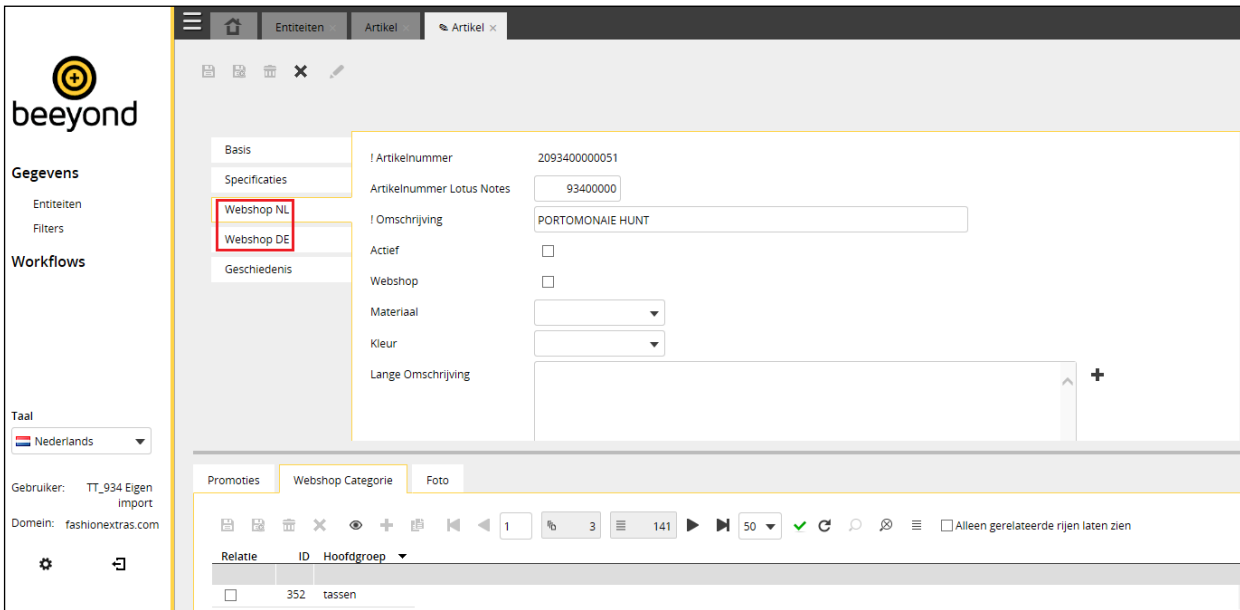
Entiteiten × Artikel × Artikel ×

beeyond

Gegevens
Entiteiten
Filters
Workflows

Basis
Specificaties
Webshop NL
Webshop DE
Geschiedenis

! Artikelnummer 2093400000051
Artikelnummer Lotus Notes 93400000
! Omschrijving PORTOMONAIE HUNT
Actief
Webshop
Materiaal
Kleur
Lange Omschrijving

Taal
Nederlands

Gebruiker: TT_934 Eigen import
Domein: fashionextras.com

Promoties Webshop Categorie Foto

1 3 141 50 Alleen gerelateerde rijen laten zien

| Relatie | ID | Hoofdgroep |
|---|---|---|
| | 352 | tassen |